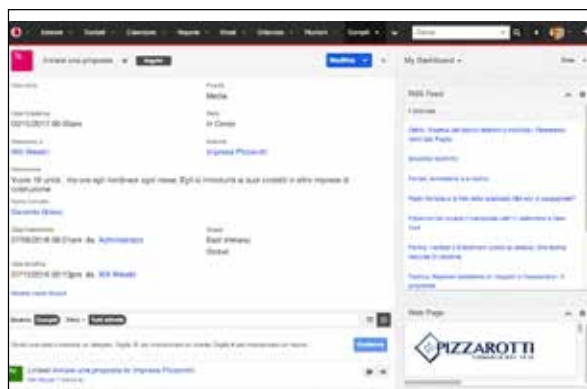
Inviare una proposta

Modifica

Priorità
Media

Stato
In Corso

Data Scadenza
02/10/2017 00:00am

Assegnato a
Wn Masaki

Azienda
Impresa Pizzarotti

Descrizione
Vuole 18 unità... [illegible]

Nome Contatto
Gerardo Greco

Data Inserimento
07/08/2016 08:01am da Administrator

Creato
East Veneto
Global

Data Modifica
07/10/2016 00:13pm da Wn Masaki

Mostra meno dettagli

Condividi

Lorenzo Inviare una proposta to Impresa Pizzarotti

My Dashboard

RSS Feed

Web Page

PIZZAROTTI